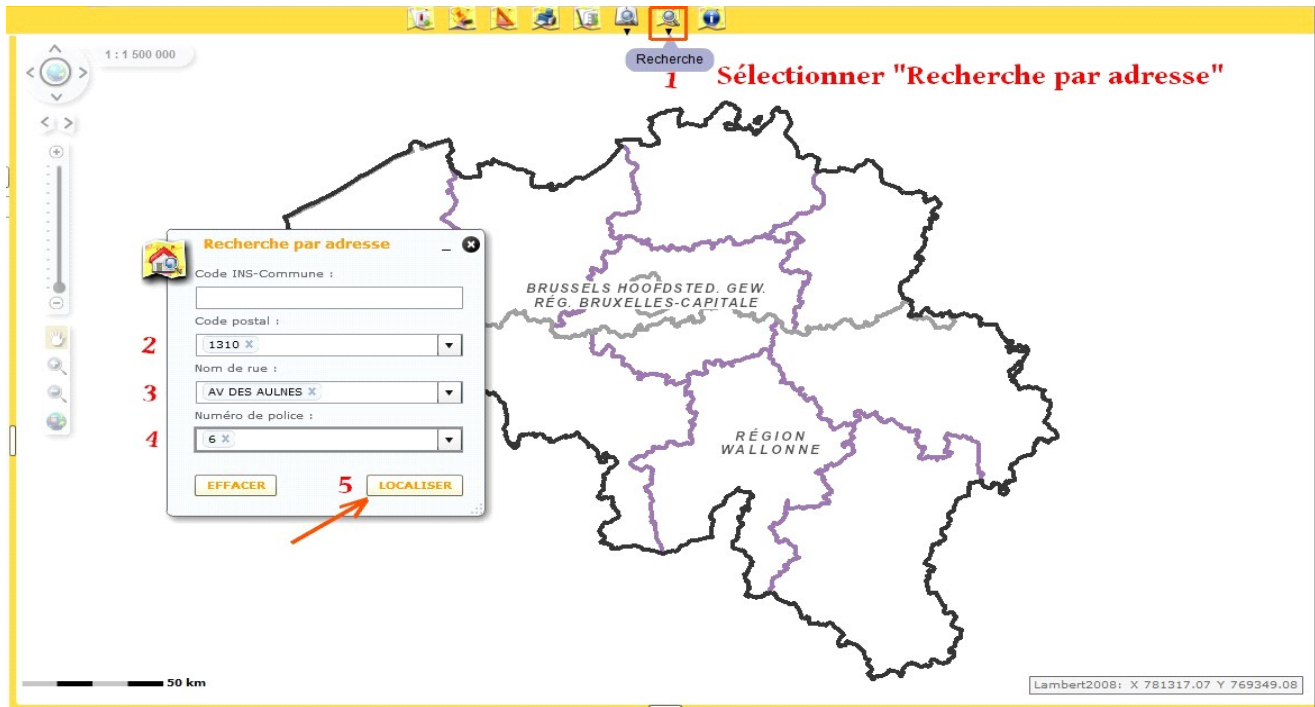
1 : 1 500 000

Recherche

1 Sélectionner "Recherche par adresse"

Recherche par adresse

Code INS-Commune :

Code postal :

2 1310 ×

Nom de rue :

3 AV DES AULNES ×

Numéro de police :

4 6 ×

EFFACER

5 LOCALISER

BRUSSELS HOOFDSTED. GEW.
RÉG. BRUXELLES-CAPITALE

RÉGION
WALLONNE

50 km

Lambert2008: X 781317.07 Y 769349.08